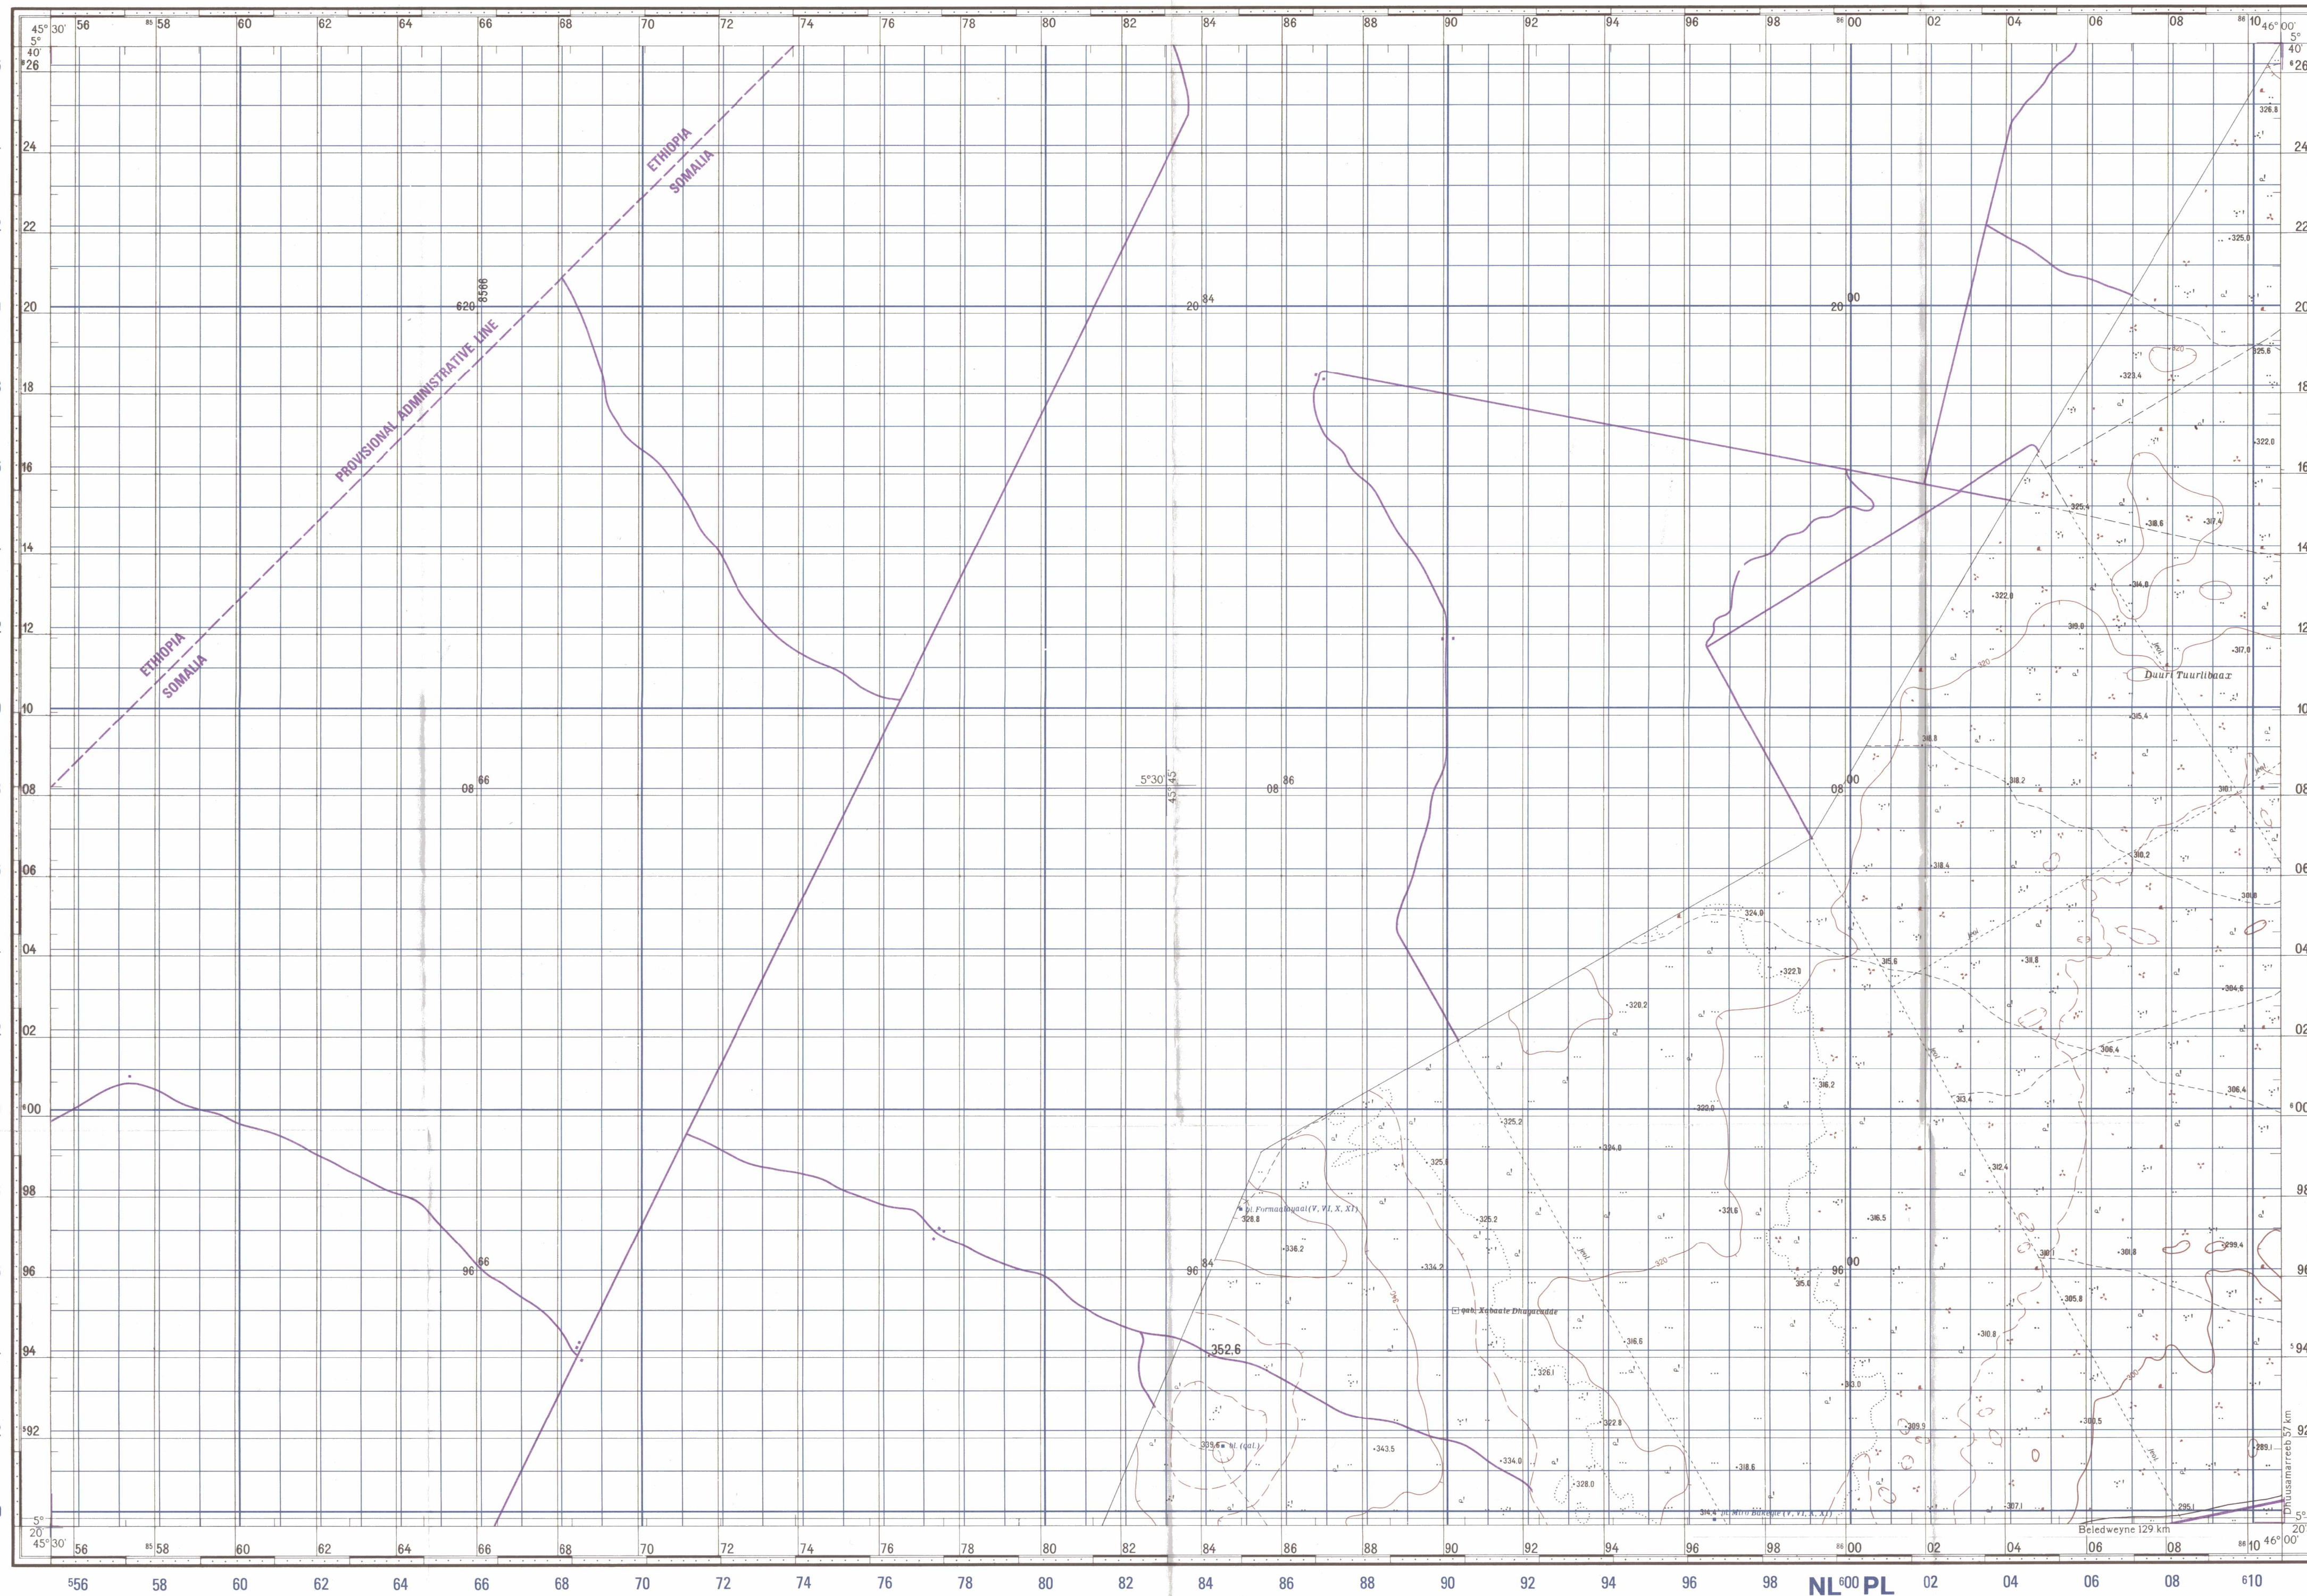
45° 30' 5° 40'
56 58 60 62 64 66 68 70 72 74 76 78 80 82 84 86 88 90 92 94 96 98 00 02 04 06 08 10 46° 00' 5° 40'
26 24 22 20 18 16 14 12 10 08 06 04 02 00 98 96 94 92

ETHIOPIA
SOMALIA
PROVISIONAL ADMINISTRATIVE LINE
ETHIOPIA
SOMALIA

620 8566
20 84
20 00
08 66
5°30' 45°45'
08 86
08 00
96 66
96 84
96 00

352.6
326.8
325.0
325.6
323.4
322.0
325.4
318.6
317.4
314.8
322.0
319.0
317.0
Duuri Tuurlibaax
315.4
318.8
318.2
318.4
318.2
324.0
322.0
316.6
318.8
304.6
320.2
306.4
306.4
316.2
322.0
313.4
325.2
324.8
325.1
312.4
pl. Farmaadoyaal (V, VI, X, XI)
328.8
325.2
321.6
316.5
336.2
334.2
315.0
301.1
301.8
299.4
305.8
qab. Xabaale Dhugacadde
316.6
310.8
326.1
313.0
322.8
309.9
300.5
339.6 pl. (cal.)
343.5
334.0
328.0
318.6
289.1
314.4 pl. Miro Baxaaye (V, VI, X, XI)
307.1
295.1
Beledweyne 129 km
Dhuusamarreeb 57 km

45° 30' 5° 20'
56 58 60 62 64 66 68 70 72 74 76 78 80 82 84 86 88 90 92 94 96 98 00 02 04 06 08 10 46° 00' 5° 20'
556 58 60 62 64 66 68 70 72 74 76 78 80 82 84 86 88 90 92 94 96 98 NL 600 PL 02 04 06 08 610